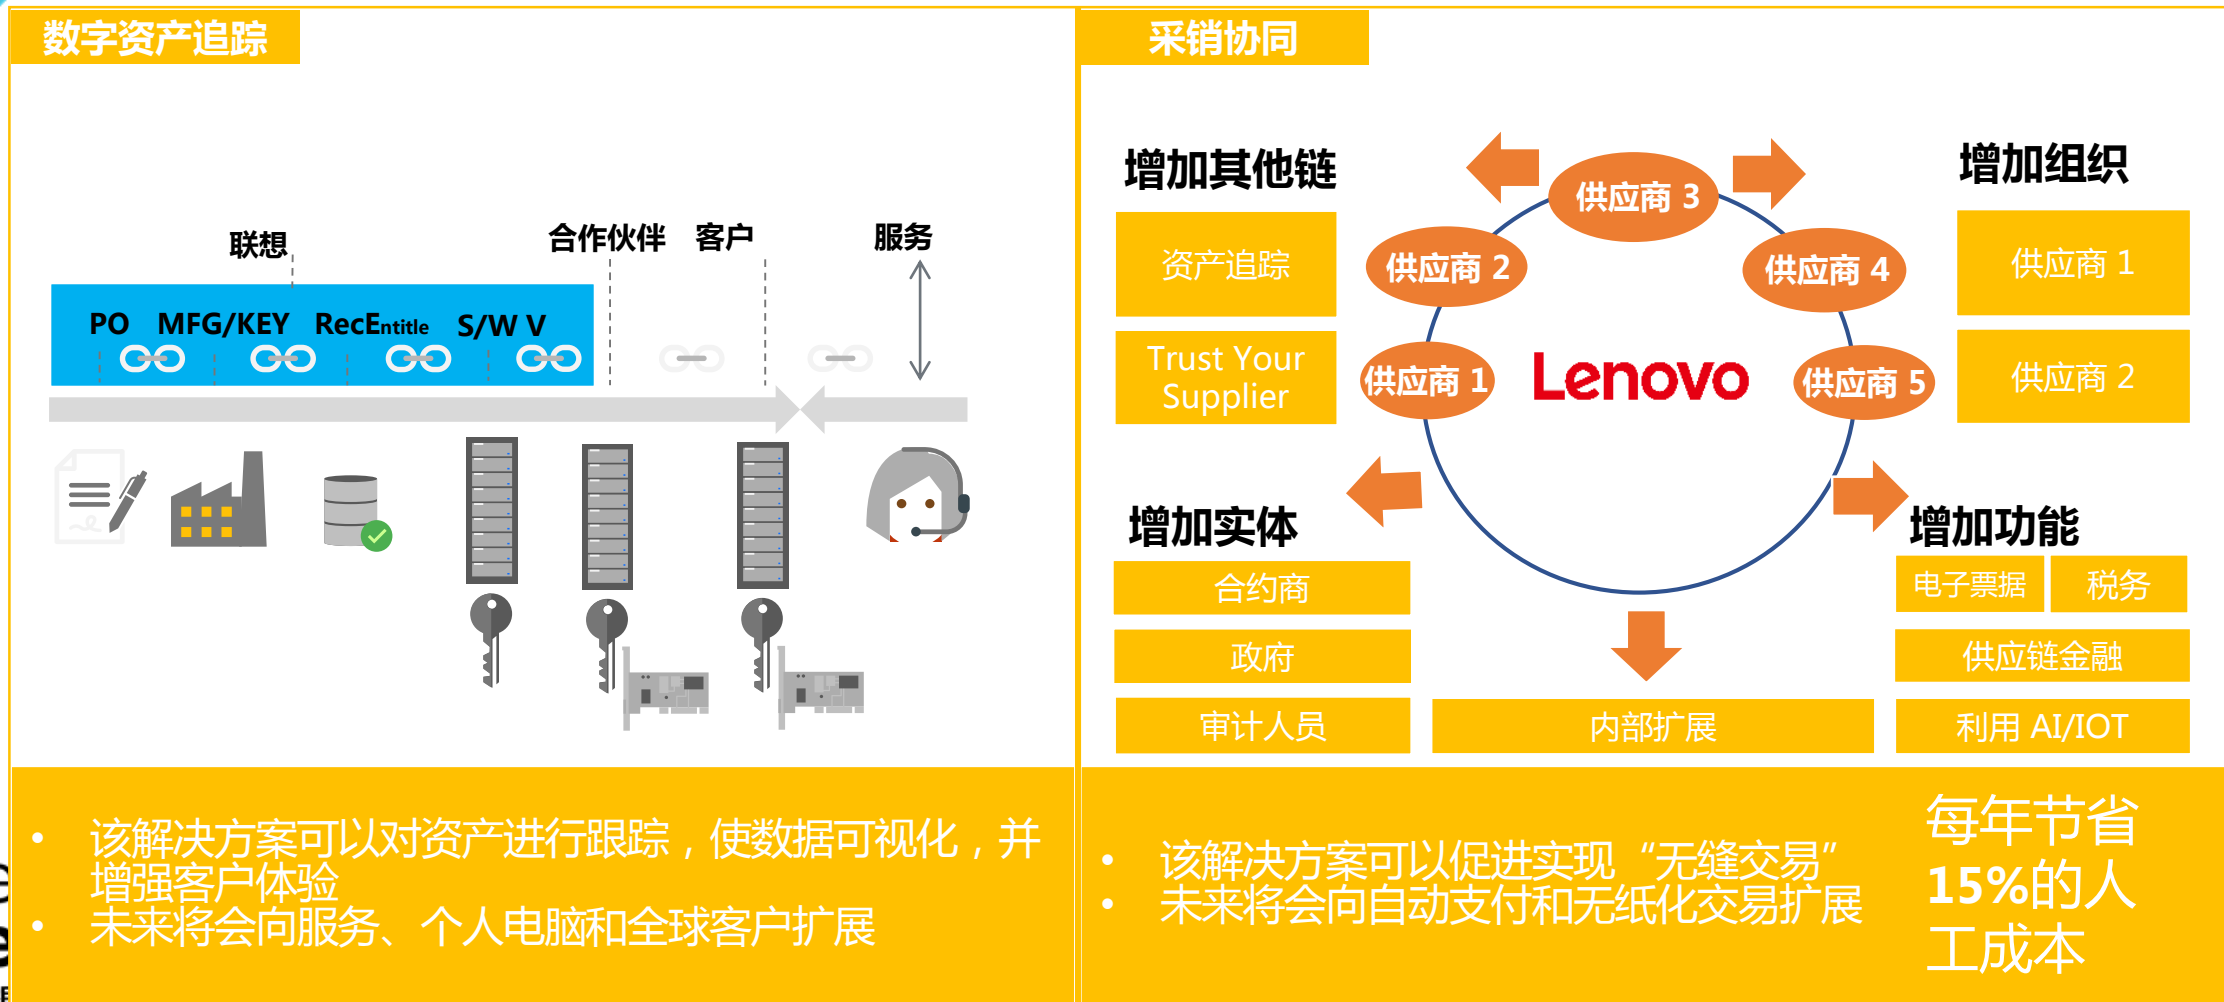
数字资产追踪

联想

合作伙伴 客户

服务

PO MFG/KEY RecEntitle S/W V

采销协同

增加其他链

资产追踪

Trust Your Supplier

供应商 3

供应商 2

供应商 4

供应商 1

Lenovo

供应商 5

增加组织

供应商 1

供应商 2

增加实体

合约商

政府

审计人员

内部扩展

增加功能

电子票据

税务

供应链金融

利用 AI/IOT

• 该解决方案可以对资产进行跟踪，使数据可视化，并增强客户体验
• 未来将会向服务、个人电脑和全球客户扩展

• 该解决方案可以促进实现“无缝交易”
• 未来将会向自动支付和无纸化交易扩展

每年节省 15%的人工成本